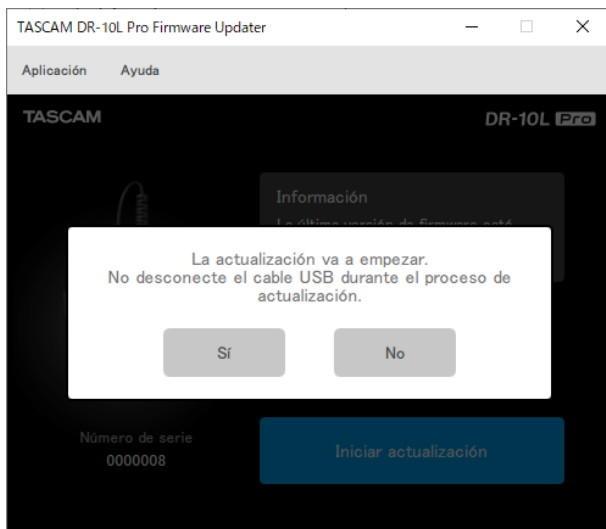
TASCAM DR-10L Pro Firmware Updater

Aplicación Ayuda

TASCAM

DR-10L Pro

Información

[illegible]

La actualización va a empezar.
No desconecte el cable USB durante el proceso de actualización.

Sí

No

Número de serie
0000008

Iniciar actualización